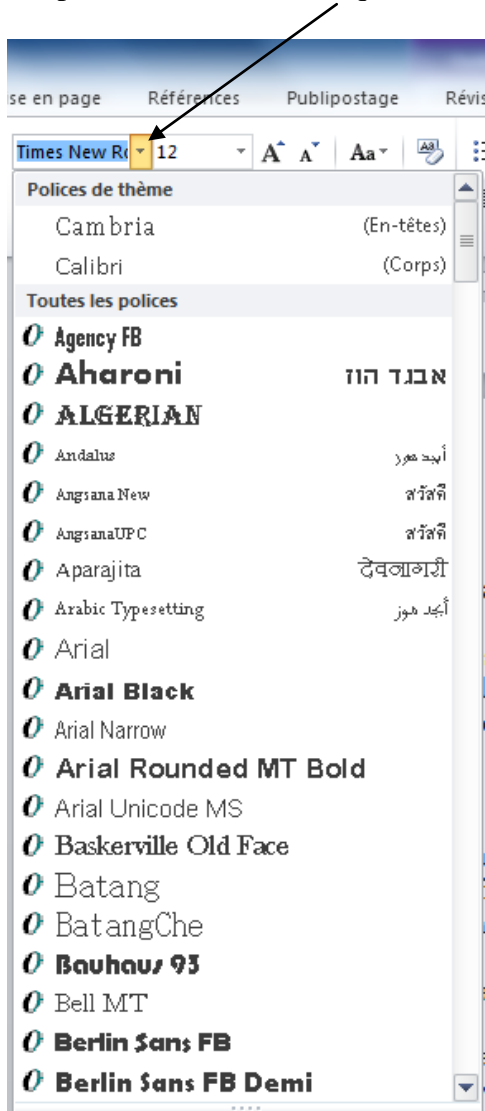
se en page Références Publipostage Révis

Times New Ro 12 A A Aa

Polices de thème

Cambria (En-têtes)

Calibri (Corps)

Toutes les polices

Agency FB

Aharoni אבגד הוז

ALGERIAN

Andalus أبجد هوز

Angsana New สวัสดี

AngsanaUPC สวัสดี

Aparajita देवनागरी

Arabic Typesetting أبجد هوز

Arial

Arial Black

Arial Narrow

Arial Rounded MT Bold

Arial Unicode MS

Baskerville Old Face

Batang

BatangChe

Bauhaus 93

Bell MT

Berlin Sans FB

Berlin Sans FB Demi